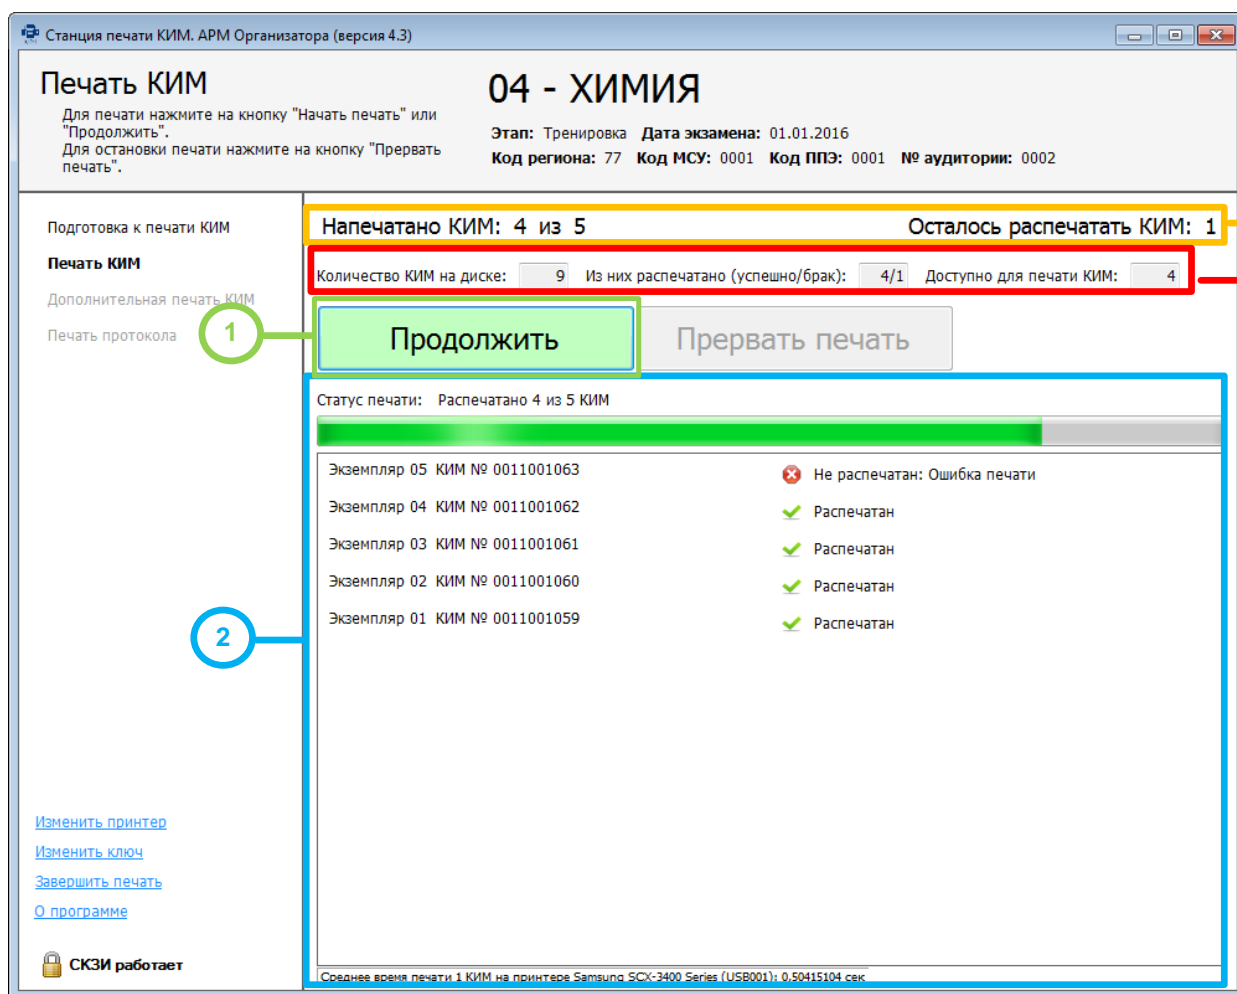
Станция печати КИМ. АРМ Организатора (версия 4.3)

Печать КИМ

Для печати нажмите на кнопку "Начать печать" или "Продолжить".
Для остановки печати нажмите на кнопку "Прервать печать".

04 - ХИМИЯ

Этап: Тренировка Дата экзамена: 01.01.2016
Код региона: 77 Код МСУ: 0001 Код ППЭ: 0001 № аудитории: 0002

Подготовка к печати КИМ
Печать КИМ
Дополнительная печать КИМ
Печать протокола

Напечатано КИМ: 4 из 5
Осталось распечатать КИМ: 1

Количество КИМ на диске: 9 Из них распечатано (успешно/брак): 4/1 Доступно для печати КИМ: 4

1

Продолжить
Прервать печать

Статус печати: Распечатано 4 из 5 КИМ

| | |
|---|---|
| Экземпляр 05 КИМ № 0011001063 | Не распечатан: Ошибка печати |
| Экземпляр 04 КИМ № 0011001062 | Распечатан |
| Экземпляр 03 КИМ № 0011001061 | Распечатан |
| Экземпляр 02 КИМ № 0011001060 | Распечатан |
| Экземпляр 01 КИМ № 0011001059 | Распечатан |

2

Изменить принтер
Изменить ключ
Завершить печать
О программе

СКЗИ работает

Среднее время печати 1 КИМ на принтере Samsung SCX-3400 Series (USB001): 0,50415104 сек